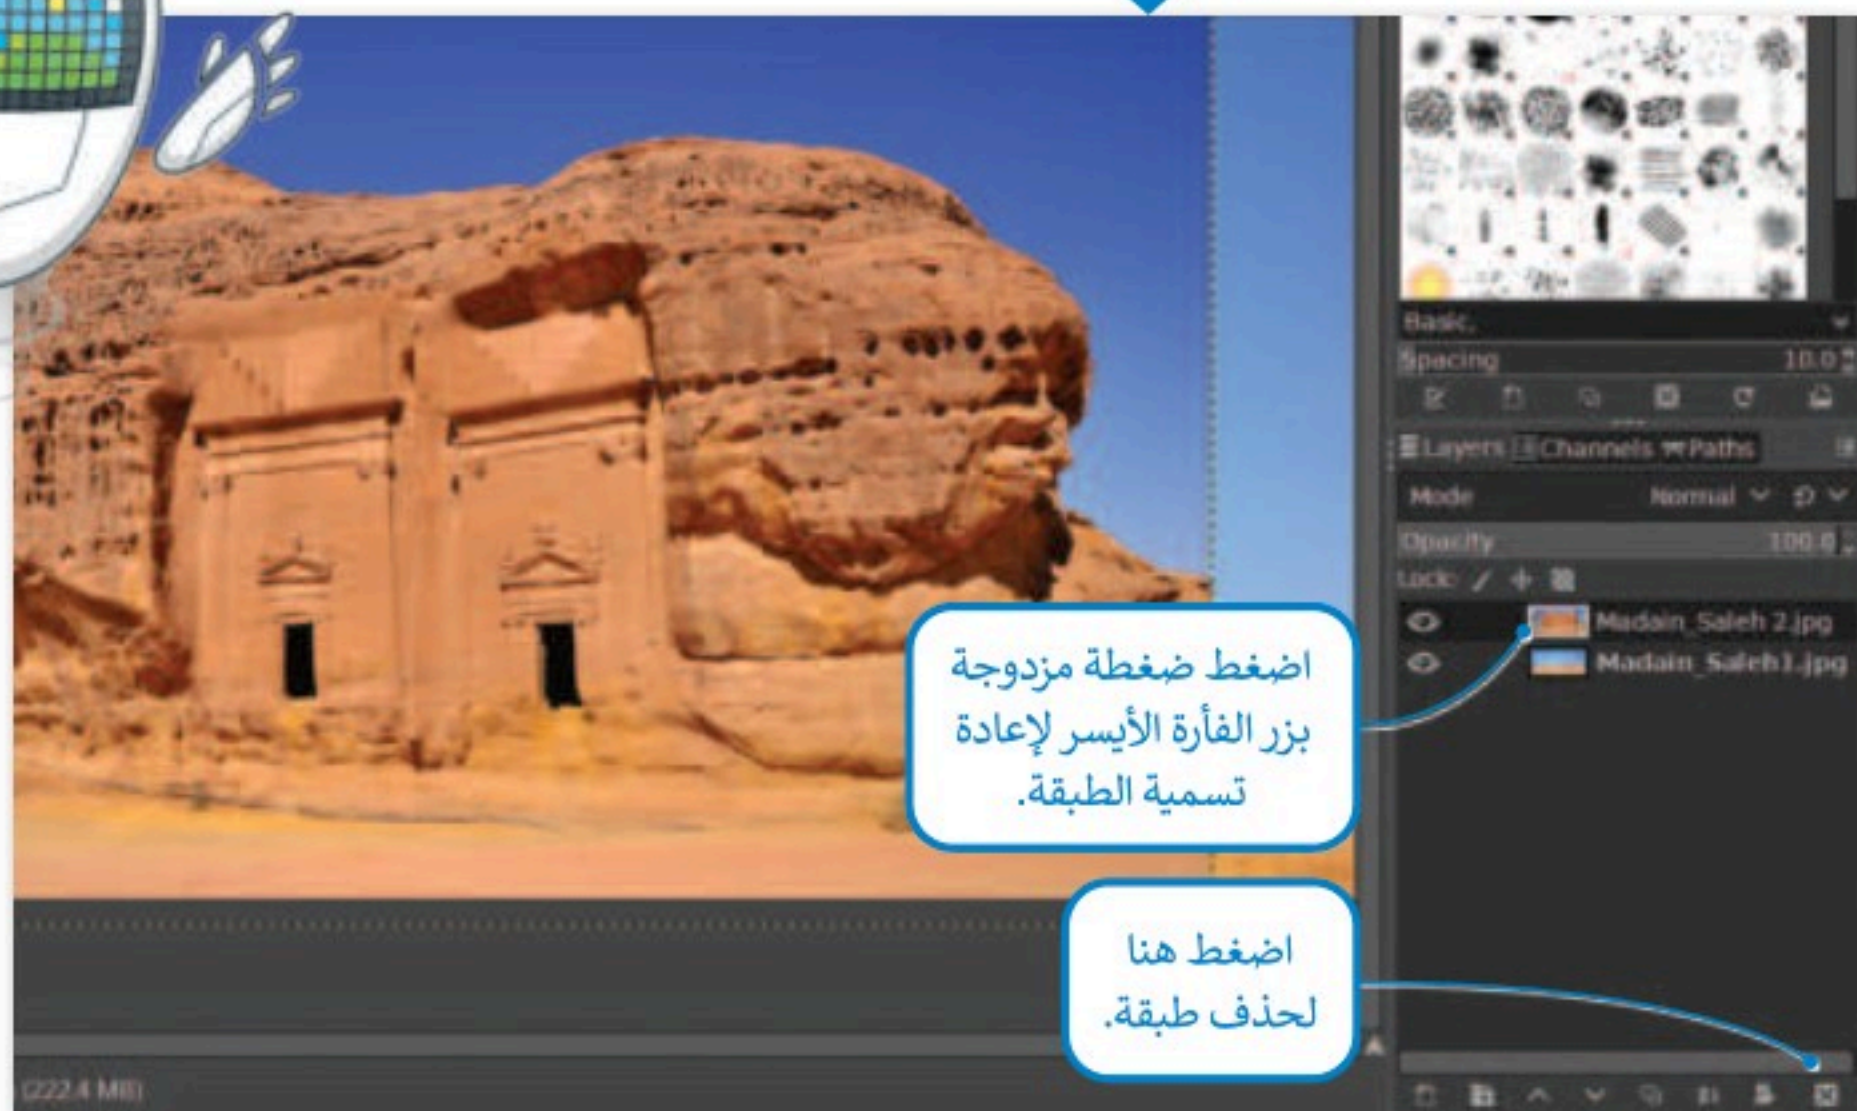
Basic,
Spacing 10.0
Layers Channels Paths
Mode Normal
Opacity 100.0
Lock:
Madain_Saleh 2.jpg
Madain_Saleh1.jpg

اضغط ضغطة مزدوجة بزر الفأرة الأيسر لإعادة تسمية الطبقة.

اضغط هنا لحذف طبقة.

(222.4 MB)